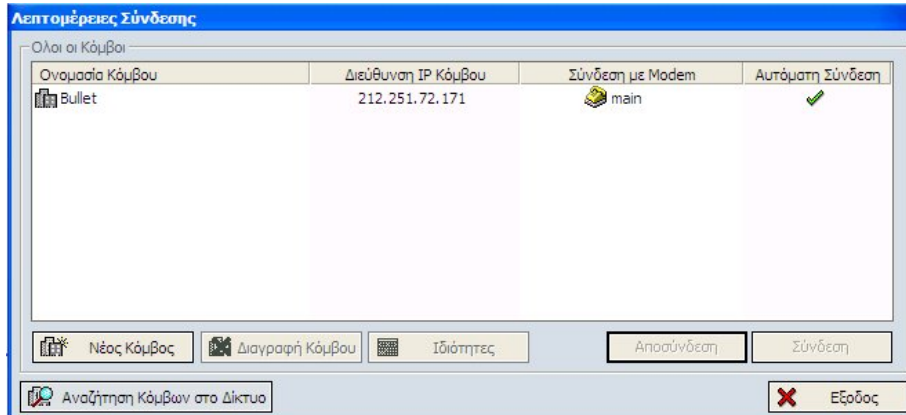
Λεπτομέρειες Σύνδεσης

Ολοι οι Κόμβοι

| Ονομασία Κόμβου | Διεύθυνση IP Κόμβου | Σύνδεση με Modem | Αυτόματη Σύνδεση |
|---|---|---|---|
| Bullet | 212.251.72.171 | main | ✔ |

Νέος Κόμβος
Διαγραφή Κόμβου
Ιδιότητες
Αποσύνδεση
Σύνδεση

Αναζήτηση Κόμβων στο Δίκτυο
Εξοδος